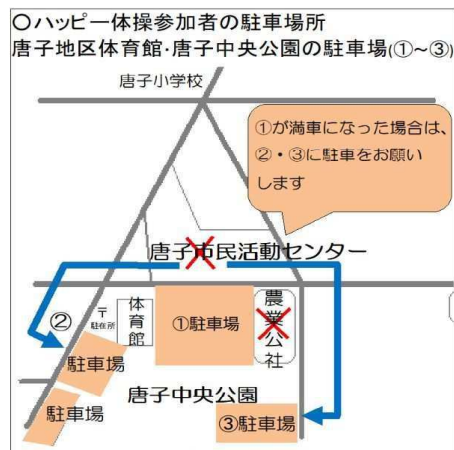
○ハッピー体操参加者の駐車場所
唐子地区体育館·唐子中央公園の駐車場(①~③)

唐子小学校

①が満車になった場合は、②・③に駐車をお願いします

唐子市民活動センター

②

〒
駐在所

体育館

①駐車場

農業公社

駐車場

唐子中央公園

駐車場

③駐車場